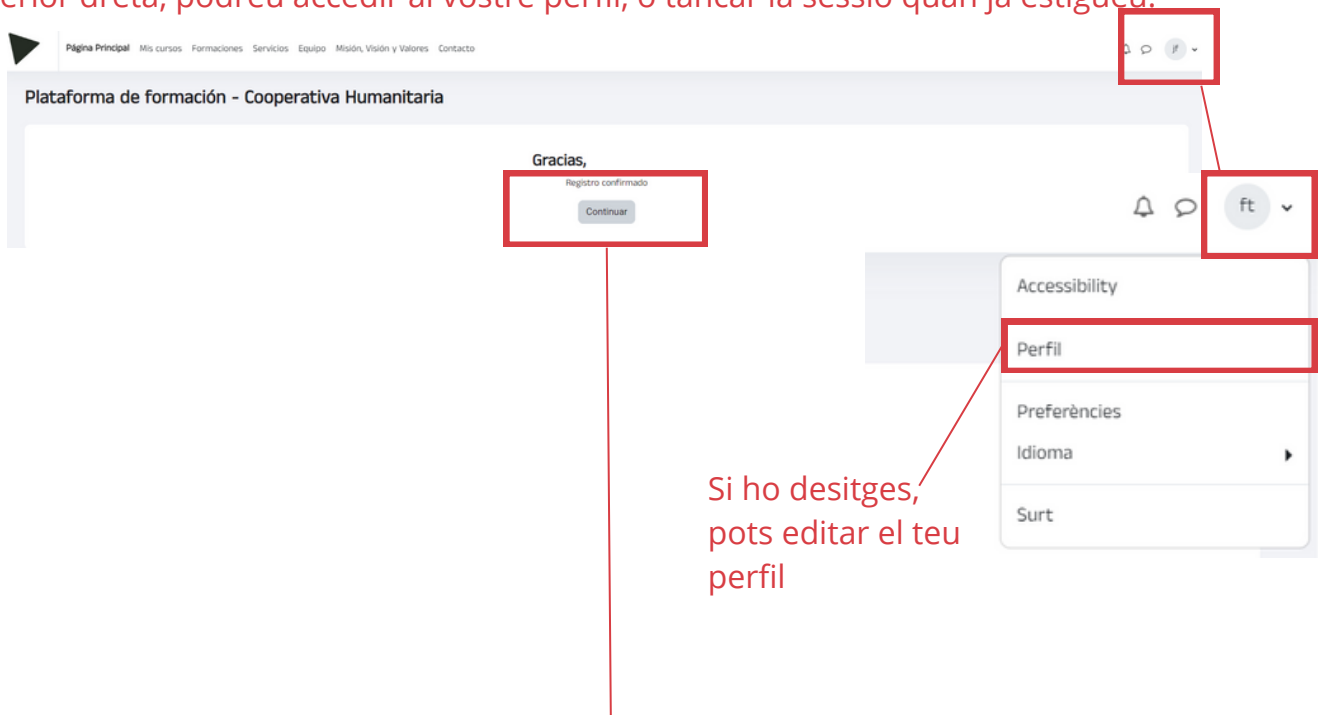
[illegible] podreu accedir al vostre perfil, o tancar la sessió quan ja estigueu.

Página Principal Mis cursos Formaciones Servicios Equipo Misión, Visión y Valores Contacto

ft

Plataforma de formación - Cooperativa Humanitaria

Gracias,

Registro confirmado

Continuar

ft

Accessibility

Perfil

Preferències

Idioma

Surt

Si ho desitges, pots editar el teu perfil